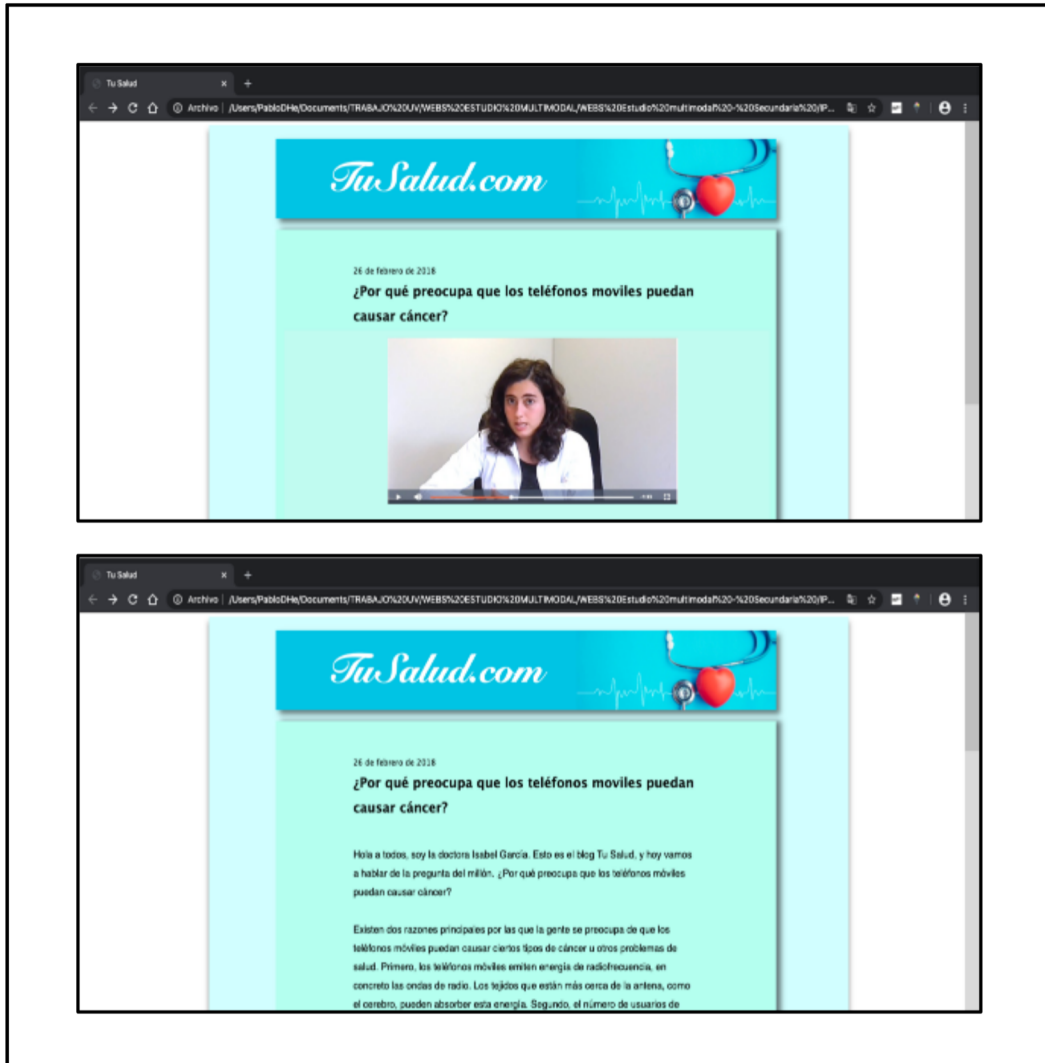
Tu Salud

Archivo | /Users/PabloDHe/Documents/TRABAJO%20UV/WEBS%20ESTUDIO%20MULTIMODAL/WEBS%20Estudio%20multimodal%20-%20Secundaria%20/P...

TuSalud.com

26 de febrero de 2018

¿Por qué preocupa que los teléfonos moviles puedan causar cáncer?

Tu Salud

Archivo | /Users/PabloDHe/Documents/TRABAJO%20UV/WEBS%20ESTUDIO%20MULTIMODAL/WEBS%20Estudio%20multimodal%20-%20Secundaria%20/P...

TuSalud.com

26 de febrero de 2018

¿Por qué preocupa que los teléfonos moviles puedan causar cáncer?

Hola a todos, soy la doctora Isabel García. Esto es el blog Tu Salud, y hoy vamos a hablar de la pregunta del millón. ¿Por qué preocupa que los teléfonos móviles puedan causar cáncer?

Existen dos razones principales por las que la gente se preocupa de que los teléfonos móviles puedan causar ciertos tipos de cáncer u otros problemas de salud. Primero, los teléfonos móviles emiten energía de radiofrecuencia, en concreto las ondas de radio. Los tejidos que están más cerca de la antena, como el cerebro, pueden absorber esta energía. Segundo, el número de usuarios de